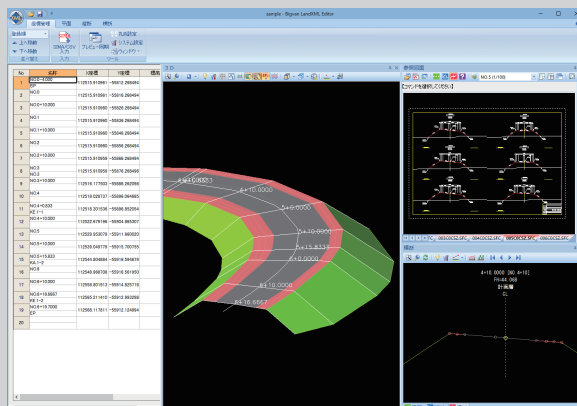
sample - Bigvan LandXML Editor

基礎管理 平面 縦断 横断

座標系 上へ移動 下へ移動 SIMA/CSV入力 プレビュー画面 凡例設定 システム設定 コマンドメニュー ツール

| No. | 名称 | X座標 | Y座標 | 標高 |
|---|---|---|---|---|
| 1 | NO.0+0.000 | | | |
| 2 | NO.0 | 112515.910960 | -55012.269484 | |
| 3 | NO.0+10.000 | 112515.910960 | -55026.269484 | |
| 4 | NO.1 | 112515.910960 | -55036.269484 | |
| 5 | NO.1+10.000 | 112515.910960 | -55046.269484 | |
| 6 | NO.2 | 112515.910960 | -55056.269484 | |
| 7 | NO.2+10.000 | 112515.910958 | -55066.269484 | |
| 8 | NO.3 | 112515.910958 | -55076.269488 | |
| 9 | NO.3+10.000 | 112516.177003 | -55086.265596 | |
| 10 | NO.4 | 112516.926737 | -55096.394885 | |
| 11 | NO.4+0.633 KE.1-1 | 112518.201538 | -55896.003054 | |
| 12 | NO.4+10.000 | 112522.676186 | -55904.965307 | |
| 13 | NO.5 | 112529.053678 | -55911.860020 | |
| 14 | NO.5+10.000 | 112538.048779 | -55915.760765 | |
| 15 | NO.5+15.833 KA.1-1 | 112544.604884 | -55916.584679 | |
| 16 | NO.6 | 112546.958738 | -55916.561953 | |
| 17 | NO.6+10.000 | 112556.801813 | -55914.825716 | |
| 18 | NO.6+16.6667 KA.1-2 | 112563.211413 | -55912.992359 | |
| 19 | NO.6+19.7000 EP | 112566.117611 | -55912.124894 | |
| 20 | | | | |

3D

4+10.0000
5+0.0000
5+10.0000
5+15.8333
6+10.0000
6+16.6667

参照画面
NO.5 (1/100)
[コンテンツを選択してください]

縦断
4+10.0000 [NO.4+10]
FH=44.069
計画線
EL